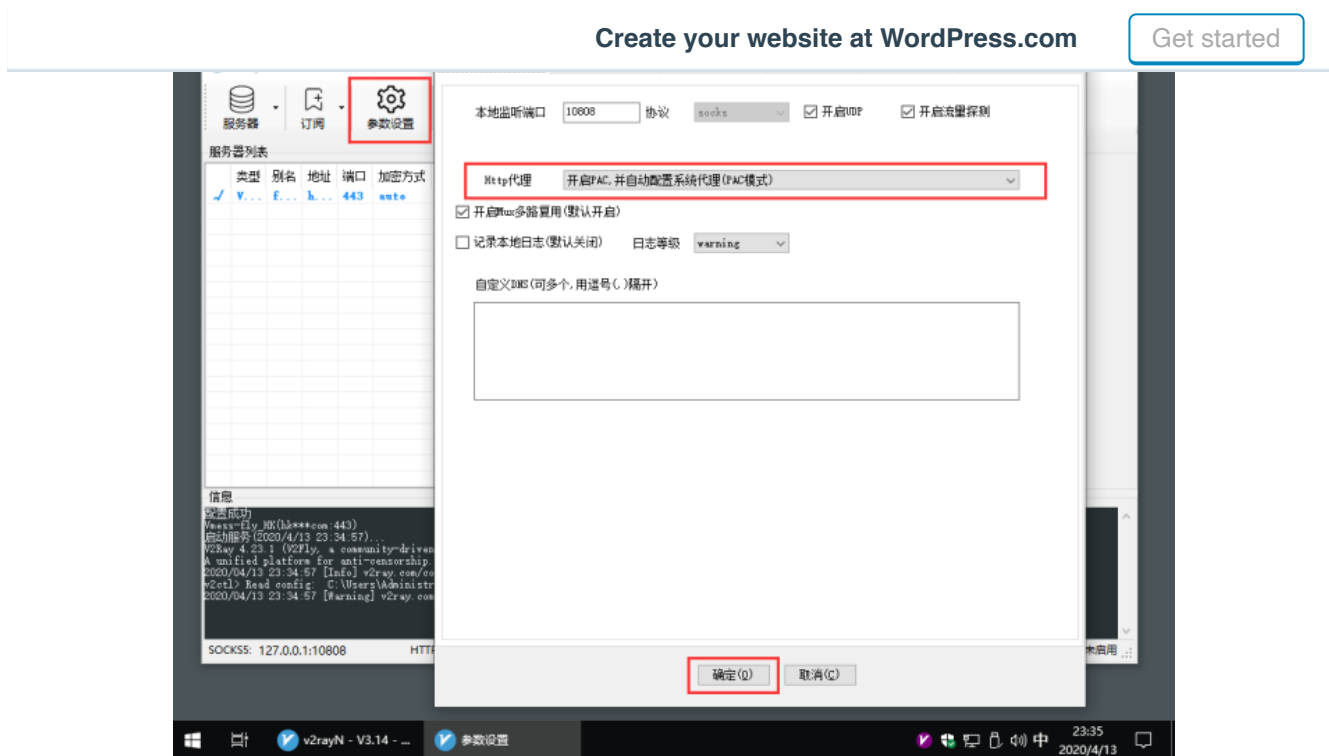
Create your website at WordPress.com

Get started

服务器

订阅

参数设置

服务器列表

| 类型 | 别名 | 地址 | 端口 | 加密方式 |
|---|---|---|---|---|
| V... | f... | h... | 443 | auto |

信息

配置成功
Vmess-fly_HK(hk***com:443)
启动服务(2020/4/13 23:34:57)...
V2Ray 4.23.1 (V2Fly, a community-driven
A unified platform for anti-censorship.
2020/04/13 23:34:57 [Info] v2ray.com/co
v2ctl> Read config: C:\Users\Administr
2020/04/13 23:34:57 [Warning] v2ray.com

SOCKS5: 127.0.0.1:10808

HTT

未启用

本地监听端口 10808 协议 socks ☑开启UDP ☑开启流量探测

Http代理 开启PAC,并自动配置系统代理(PAC模式)

☑开启Mux多路复用(默认开启)

☐记录本地日志(默认关闭) 日志等级 warning

自定义DNS(可多个,用逗号(,)隔开)

确定(O)

取消(C)

v2rayN - V3.14 - ...

参数设置

中

23:35
2020/4/13